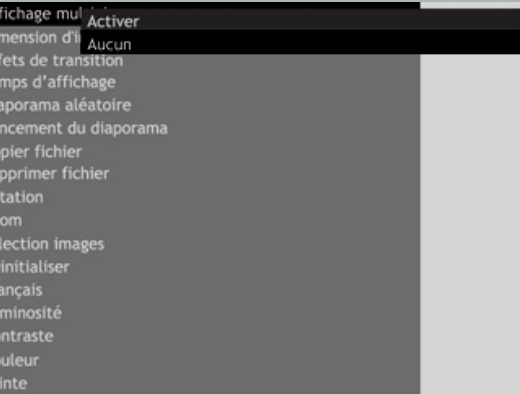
fichage mul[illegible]
mension d'i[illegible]
fets de transition
mps d'affichage
aporama aléatoire
ncement du diaporama
pier fichier
pprimer fichier
tation
om
lection images
initialiser
ançais
minosité
ntraste
uleur
inte

Activer
Aucun